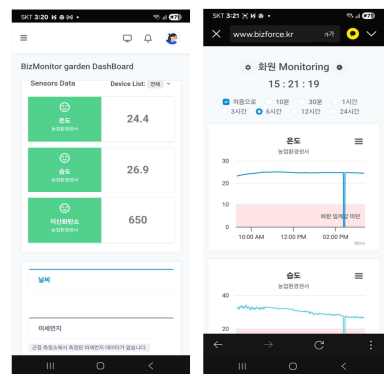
SKT 3:20

BizMonitor garden DashBoard

Sensors Data

Device List: 전체

온도
농업환경센서

24.4

습도
농업환경센서

26.9

이산화탄소
농업환경센서

650

날씨

미세먼지

근접 측정소에서 측정된 미세먼지 데이터가 없습니다.

SKT 3:21

www.bizforce.kr

화원 Monitoring

15 : 21 : 19

처음으로 10분 30분 1시간 3시간 6시간 12시간 24시간

온도
농업환경센서

20

10

0

최한 임계값 미만

10:00 AM 12:00 PM 02:00 PM

More

습도
농업환경센서

40

30

20